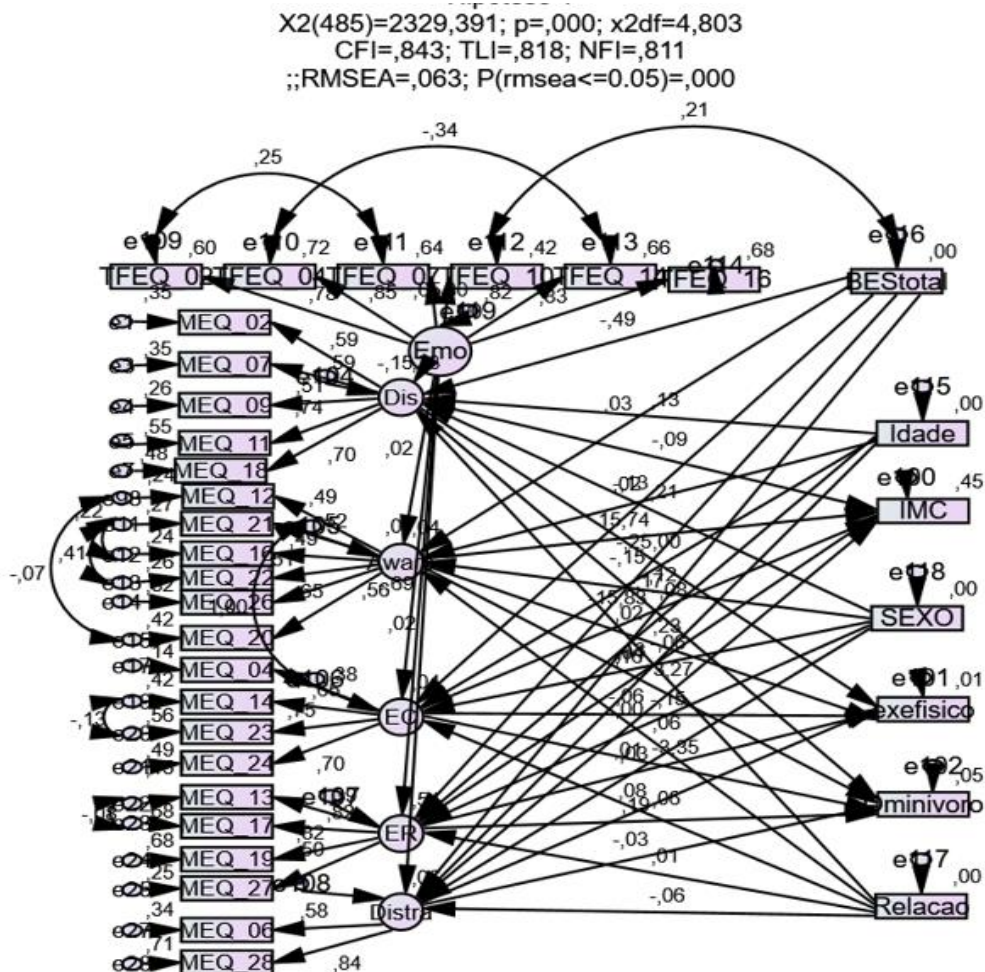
X2(485)=2329,391; p=,000; x2df=4,803
CFI=,843; TLI=,818; NFI=,811
;;RMSEA=,063; P(rmsea<=0.05)=,000

,25
-,34
,21

e109 ,60 e110 ,72 e111 ,64 e112 ,42 e113 ,66 e114 ,68 e116 ,00
TFEQ 03 TFEQ 04 TFEQ 07 TFEQ 10 TFEQ 14 TFEQ 16 BEStotal
,78 ,85 ,80 ,82 ,83
,35 ,59 -,49
MEQ 02
,35 ,59 Emo
MEQ 07 -,15
,26 ,51 Dis
MEQ 09 ,74
,55 ,03 ,13 e115
MEQ 11 ,00
,48 ,70 ,02 -,09 Idade
MEQ 18
MEQ 12 ,49 e100 ,45
,22 ,27 ,21 IMC
MEQ 21 ,52
,41 ,24 ,49 15,74
MEQ 16
-,07 ,26 ,25,00
MEQ 22 Awar
,32 ,56 ,69 -,15 e118 ,00
MEQ 26 ,65
,42 SEXO
MEQ 20 ,02 ,23
,14 ,06
MEQ 04 ,38
,42 ,27 e101 ,01
MEQ 14 EC
-,13 ,56 ,75 -,06 exefisico
MEQ 23 -,15
,49 ,06
MEQ 24 -3,35
,70 e102 ,05
MEQ 13 e107 ,08
,58 ,06 Ominivoro
MEQ 17 ER
,68 ,82 -,03
MEQ 19 ,50
,25 ,01 e117 ,00
MEQ 27 e108
,34 ,58 -,06 Relacad
MEQ 06 Distra
,71
MEQ 28 ,84